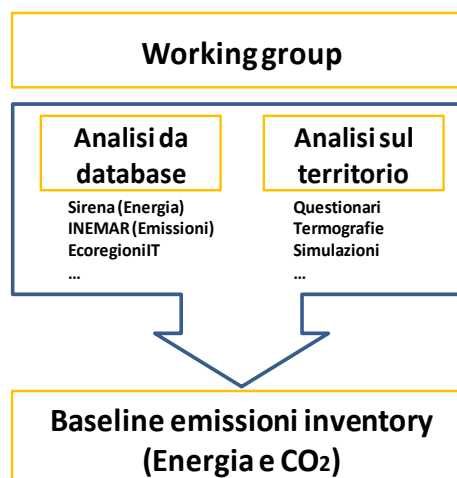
Working group

Analisi da database

Sirena (Energia)
INEMAR (Emissioni)
EcoregioniIT
...

Analisi sul territorio

Questionari
Termografie
Simulazioni
...

Baseline emissioni inventory (Energia e $CO_2$)